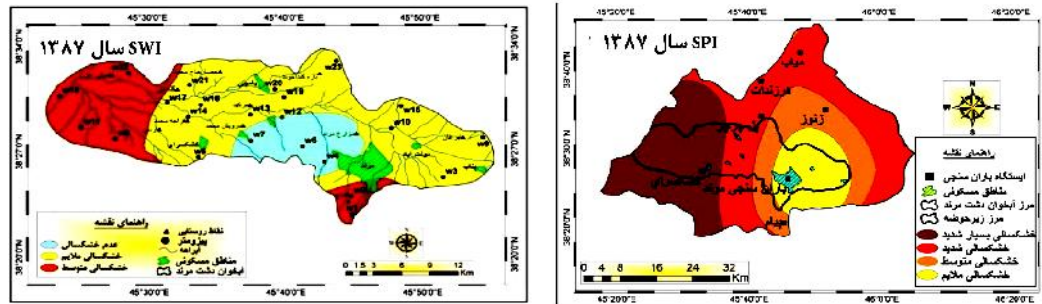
45°30'0"E
45°40'0"E
45°50'0"E
38°34'0"N
38°27'0"N
38°20'0"N
SWI سال ۱۳۸۷
w21
w17
w2
w12
w15
w10
w7
w6
w3
راهنمای نقشه
عدم خشکسالی
خشکسالی ملایم
خشکسالی متوسط
نقاط روستایی
پیزومتر
آبراهه
مناطق مسکونی
آبخوان دشت مرند
0 1.5 3 6 9 12 Km
45°30'0"E
45°40'0"E
45°50'0"E

45°20'0"E
45°40'0"E
46°0'0"E
46°20'0"E
38°40'0"N
38°30'0"N
38°20'0"N
SPI سال ۱۳۸۷
مرند
زنوز
راهنمای نقشه
ایستگاه باران سنجی
مناطق مسکونی
مرز آبخوان دشت مرند
مرز زیرحوضه
خشکسالی بسیار شدید
خشکسالی شدید
خشکسالی متوسط
خشکسالی ملایم
0 4 8 16 24 32 Km
45°20'0"E
45°40'0"E
46°0'0"E
46°20'0"E